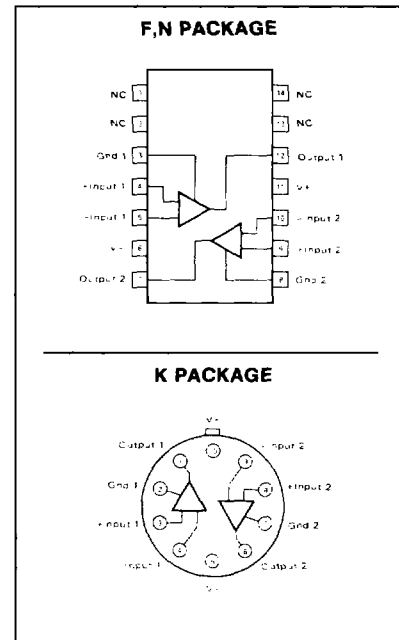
F,N PACKAGE

NC 1
NC 2
Gnd 1 3
+Input 1 4
-Input 1 5
V- 6
Output 2 7

14 NC
13 NC
12 Output 1
11 V+
10 -Input 2
9 +Input 2
8 Gnd 2

K PACKAGE

V+
Output 1
-Input 2
Gnd 1
+Input 2
+Input 1
Gnd 2
-Input 1
Output 2
V-
1
2
3
4
5
6
7
8
9
10